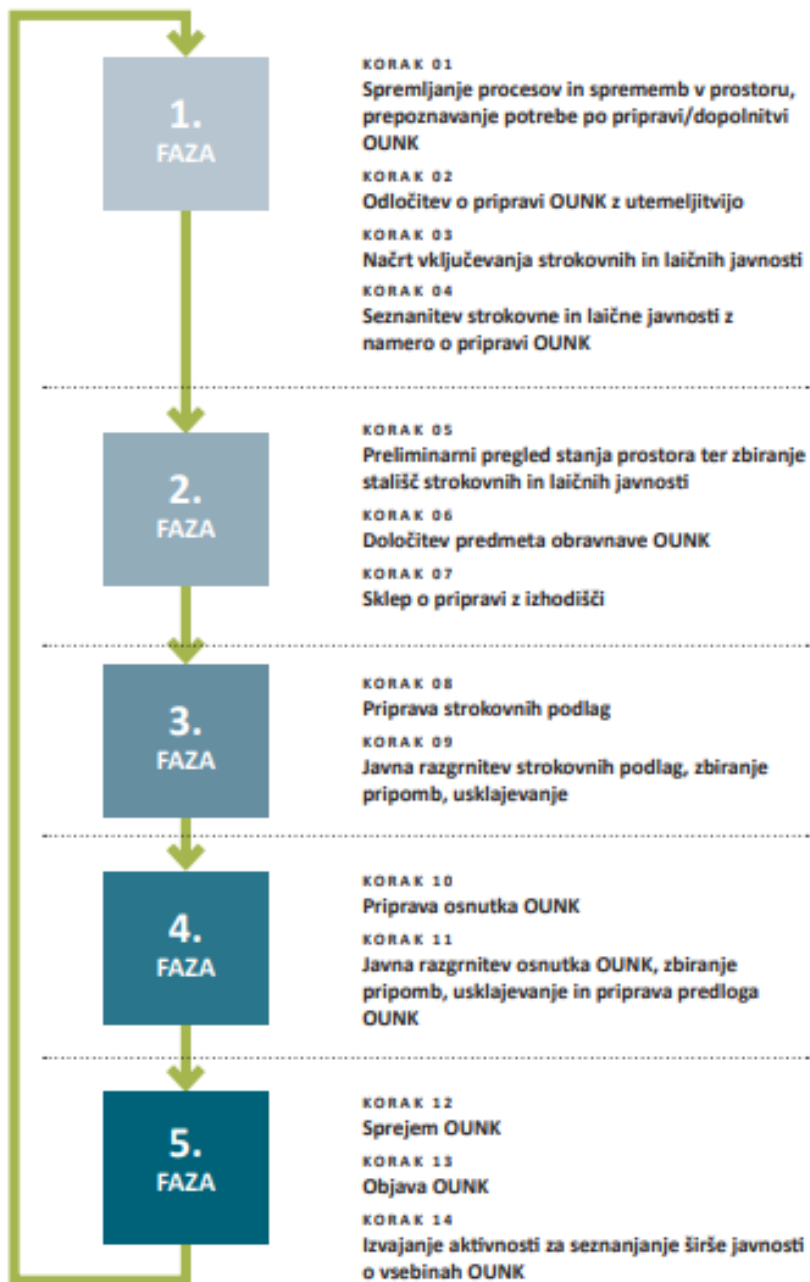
1.
FAZA

KORAK 01
Spremljanje procesov in sprememb v prostoru, prepoznavanje potrebe po pripravi/dopolnitvi OUNK

KORAK 02
Odločitev o pripravi OUNK z utemeljitvijo

KORAK 03
Načrt vključevanja strokovnih in laičnih javnosti

KORAK 04
Seznanitev strokovne in laične javnosti z namero o pripravi OUNK

2.
FAZA

KORAK 05
Preliminarni pregled stanja prostora ter zbiranje stališč strokovnih in laičnih javnosti

KORAK 06
Določitev predmeta obravnave OUNK

KORAK 07
Sklep o pripravi z izhodišči

3.
FAZA

KORAK 08
Priprava strokovnih podlag

KORAK 09
Javna razgrnitev strokovnih podlag, zbiranje pripomb, usklajevanje

4.
FAZA

KORAK 10
Priprava osnutka OUNK

KORAK 11
Javna razgrnitev osnutka OUNK, zbiranje pripomb, usklajevanje in priprava predloga OUNK

5.
FAZA

KORAK 12
Sprejem OUNK

KORAK 13
Objava OUNK

KORAK 14
Izvajanje aktivnosti za seznanjanje širše javnosti o vsebinah OUNK